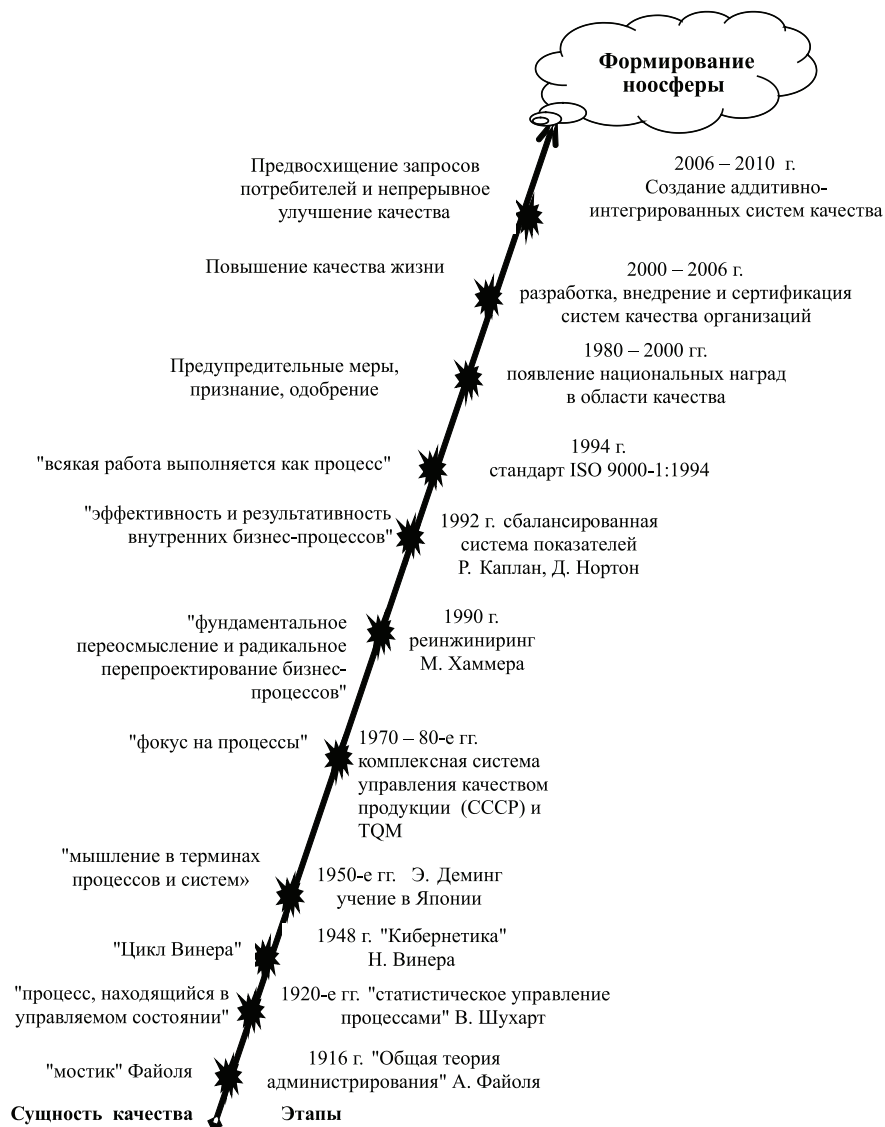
Формирование ноосферы

Предвосхищение запросов потребителей и непрерывное улучшение качества

2006 – 2010 г. Создание аддитивно-интегрированных систем качества

Повышение качества жизни

2000 – 2006 г. разработка, внедрение и сертификация систем качества организаций

Предупредительные меры, признание, одобрение

1980 – 2000 гг. появление национальных наград в области качества

"всякая работа выполняется как процесс"

1994 г. стандарт ISO 9000-1:1994

"эффективность и результативность внутренних бизнес-процессов"

1992 г. сбалансированная система показателей Р. Каплан, Д. Нортон

"фундаментальное переосмысление и радикальное перепроектирование бизнес-процессов"

1990 г. реинжиниринг М. Хаммера

"фокус на процессы"

1970 – 80-е гг. комплексная система управления качеством продукции (СССР) и TQM

"мышление в терминах процессов и систем»

1950-е гг. Э. Деминг учение в Японии

"Цикл Винера"

1948 г. "Кибернетика" Н. Винера

"процесс, находящийся в управляемом состоянии"

1920-е гг. "статистическое управление процессами" В. Шухарт

"мостик" Файоля

1916 г. "Общая теория администрирования" А. Файоля

Сущность качества

Этапы